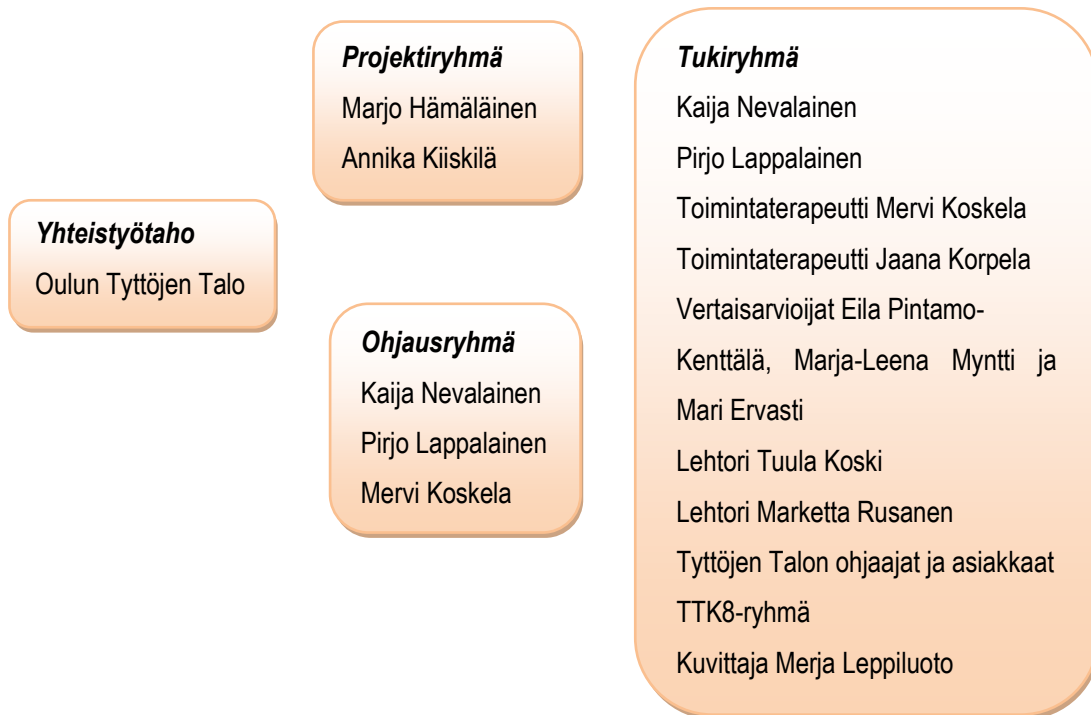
*Yhteistyötaho*
Oulun Tyttöjen Talo

*Projektiryhmä*
Marjo Hämäläinen
Annika Kiiskilä

*Ohjausryhmä*
Kaija Nevalainen
Pirjo Lappalainen
Mervi Koskela

*Tukiryhmä*
Kaija Nevalainen
Pirjo Lappalainen
Toimintaterapeutti Mervi Koskela
Toimintaterapeutti Jaana Korpela
Vertaisarvioijat Eila Pintamo-Kenttälä, Marja-Leena Myntti ja Mari Ervasti
Lehtori Tuula Koski
Lehtori Marketta Rusanen
Tyttöjen Talon ohjaajat ja asiakkaat
TTK8-ryhmä
Kuvittaja Merja Leppiluoto